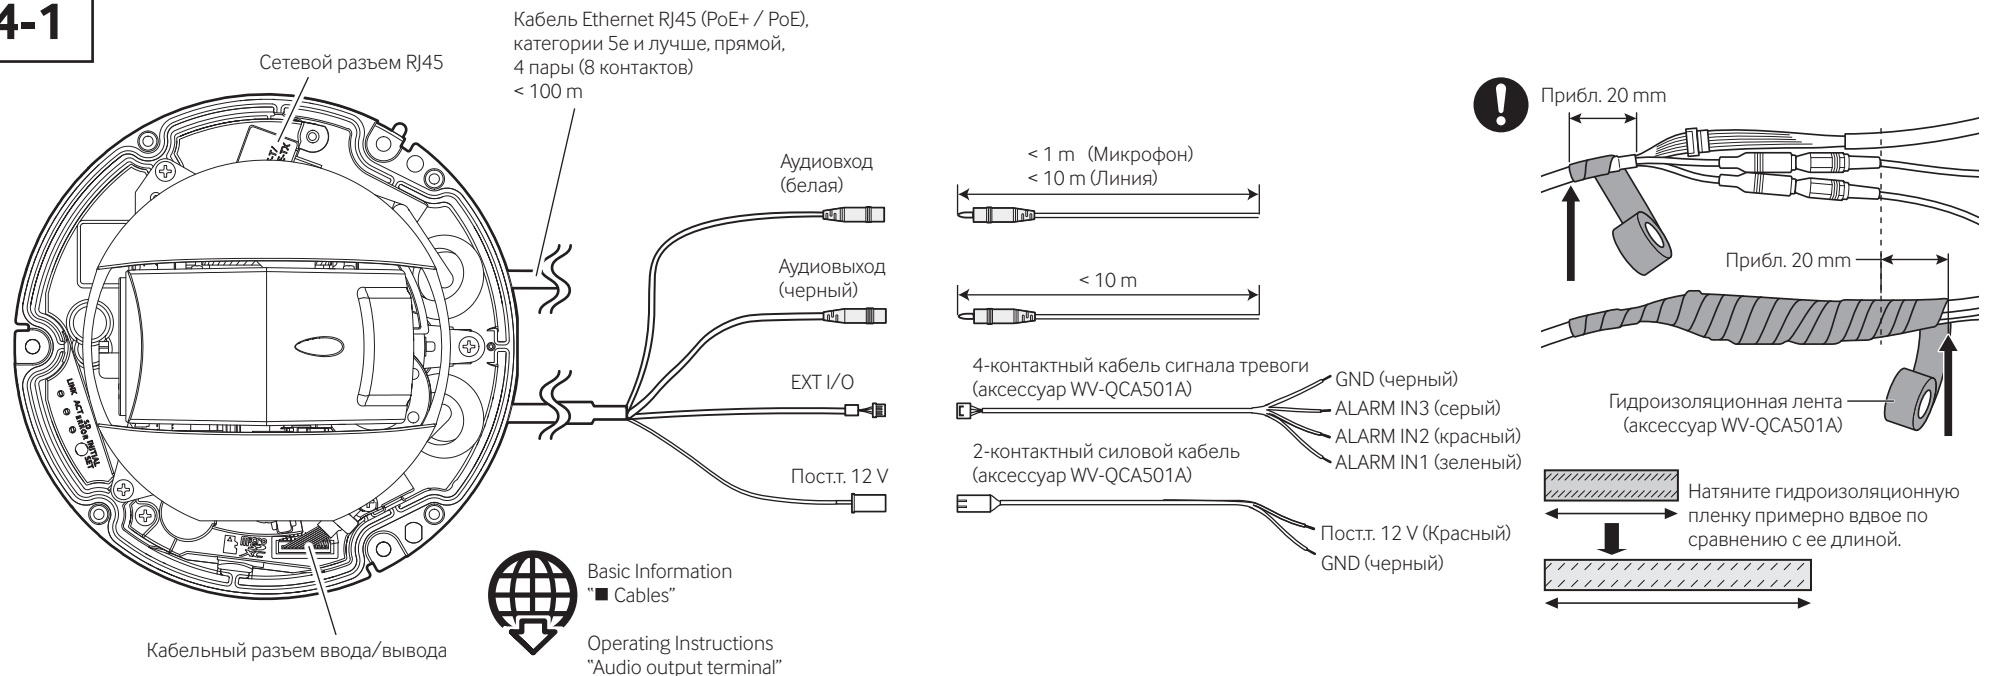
4-1

Сетевой разъем RJ45

Кабель Ethernet RJ45 (PoE+ / PoE), категории 5е и лучше, прямой, 4 пары (8 контактов) < 100 m

Аудиовход (белая)

< 1 m (Микрофон)
< 10 m (Линия)

Аудиовыход (черный)

< 10 m

EXT I/O

4-контактный кабель сигнала тревоги (аксессуар WV-QCA501A)

GND (черный)
ALARM IN3 (серый)
ALARM IN2 (красный)
ALARM IN1 (зеленый)

2-контактный силовой кабель (аксессуар WV-QCA501A)

Пост.т. 12 V

Пост.т. 12 V (Красный)
GND (черный)

LINK ACT SD ERROR INITIAL SET

Basic Information
"■ Cables"

Operating Instructions
"Audio output terminal"

Кабельный разъем ввода/вывода

Прибл. 20 mm

Прибл. 20 mm

Гидроизоляционная лента (аксессуар WV-QCA501A)

Натяните гидроизоляционную пленку примерно вдвое по сравнению с ее длиной.